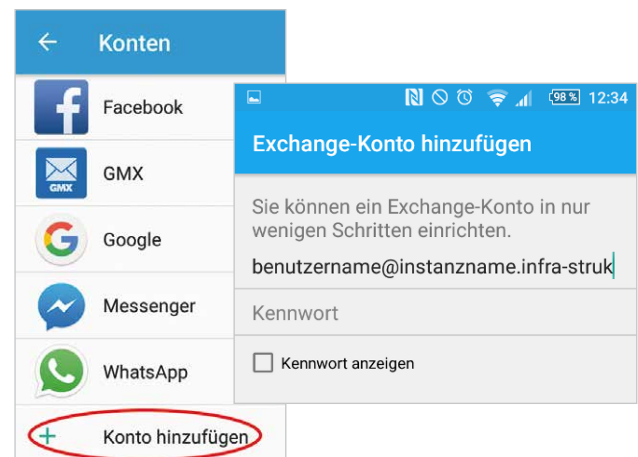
Konten

Facebook

GMX

GMX

Google

Messenger

WhatsApp

+ Konto hinzufügen

98% 12:34

Exchange-Konto hinzufügen

Sie können ein Exchange-Konto in nur wenigen Schritten einrichten.

benutzername@instanzname.infra-struk

Kennwort

Kennwort anzeigen